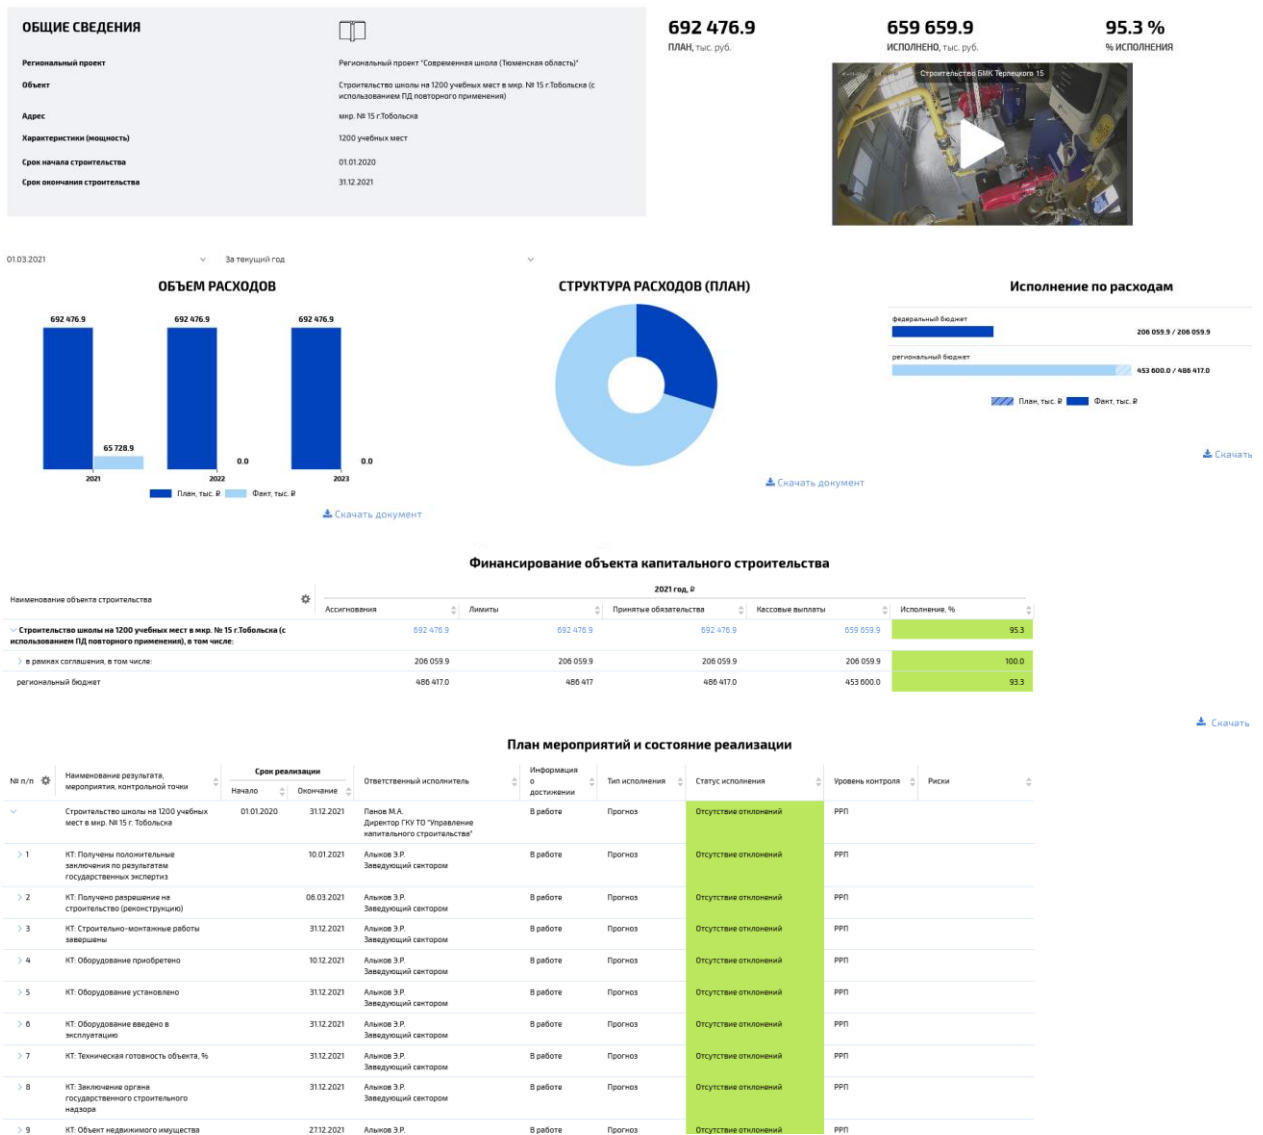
ОБЩИЕ СВЕДЕНИЯ

Региональный проект
Региональный проект "Современная школа (Тюменская область)"

Объект
Строительство школы на 1200 учебных мест в мкр. № 15 г.Тобольска (с использованием ПД повторного применения)

Адрес
мкр. № 15 г.Тобольска

Характеристики (мощность)
1200 учебных мест

Срок начала строительства
01.01.2020

Срок окончания строительства
31.12.2021

692 476.9
ПЛАН, тыс. руб.

659 659.9
ИСПОЛНЕНО, тыс. руб.

95.3 %
% ИСПОЛНЕНИЯ

Строительство БМК Терлецкого 15

01.03.2021
За текущий год

ОБЪЕМ РАСХОДОВ

692 476.9
692 476.9
692 476.9
65 728.9
0.0
0.0
2021
2022
2023
План, тыс. ₽
Факт, тыс. ₽
Скачать документ

СТРУКТУРА РАСХОДОВ (ПЛАН)

Скачать документ

Исполнение по расходам

федеральный бюджет
206 059.9 / 206 059.9
региональный бюджет
453 600.0 / 486 417.0
План, тыс. ₽
Факт, тыс. ₽

Скачать

Финансирование объекта капитального строительства

| Наименование объекта строительства | 2021 год, ₽ Ассигнования | Лимиты | Принятые обязательства | Кассовые выплаты | Исполнение, % |
|---|---|---|---|---|---|
| Строительство школы на 1200 учебных мест в мкр. № 15 г.Тобольска (с использованием ПД повторного применения), в том числе: | 692 476.9 | 692 476.9 | 692 476.9 | 659 659.9 | 95.3 |
| в рамках соглашения, в том числе: | 206 059.9 | 206 059.9 | 206 059.9 | 206 059.9 | 100.0 |
| региональный бюджет | 486 417.0 | 486 417 | 486 417.0 | 453 600.0 | 93.3 |

Скачать

План мероприятий и состояние реализации

| № п/п | Наименование результата, мероприятия, контрольной точки | Срок реализации Начало | Окончание | Ответственный исполнитель | Информация о достижении | Тип исполнения | Статус исполнения | Уровень контроля | Риски |
|---|---|---|---|---|---|---|---|---|---|
| | Строительство школы на 1200 учебных мест в мкр. № 15 г. Тобольска | 01.01.2020 | 31.12.2021 | Панов М.А. Директор ГКУ ТО "Управление капитального строительства" | В работе | Прогноз | Отсутствие отклонений | РРП | |
| 1 | КТ: Получены положительные заключения по результатам государственных экспертиз | | 10.01.2021 | Алыков Э.Р. Заведующий сектором | В работе | Прогноз | Отсутствие отклонений | РРП | |
| 2 | КТ: Получено разрешение на строительство (реконструкцию) | | 06.03.2021 | Алыков Э.Р. Заведующий сектором | В работе | Прогноз | Отсутствие отклонений | РРП | |
| 3 | КТ: Строительно-монтажные работы завершены | | 31.12.2021 | Алыков Э.Р. Заведующий сектором | В работе | Прогноз | Отсутствие отклонений | РРП | |
| 4 | КТ: Оборудование приобретено | | 10.12.2021 | Алыков Э.Р. Заведующий сектором | В работе | Прогноз | Отсутствие отклонений | РРП | |
| 5 | КТ: Оборудование установлено | | 31.12.2021 | Алыков Э.Р. Заведующий сектором | В работе | Прогноз | Отсутствие отклонений | РРП | |
| 6 | КТ: Оборудование введено в эксплуатацию | | 31.12.2021 | Алыков Э.Р. Заведующий сектором | В работе | Прогноз | Отсутствие отклонений | РРП | |
| 7 | КТ: Техническая готовность объекта, % | | 31.12.2021 | Алыков Э.Р. Заведующий сектором | В работе | Прогноз | Отсутствие отклонений | РРП | |
| 8 | КТ: Заключение органа государственного строительного надзора | | 31.12.2021 | Алыков Э.Р. Заведующий сектором | В работе | Прогноз | Отсутствие отклонений | РРП | |
| 9 | КТ: Объект недвижимого имущества | | 27.12.2021 | Алыков Э.Р. | В работе | Прогноз | Отсутствие отклонений | РРП | |